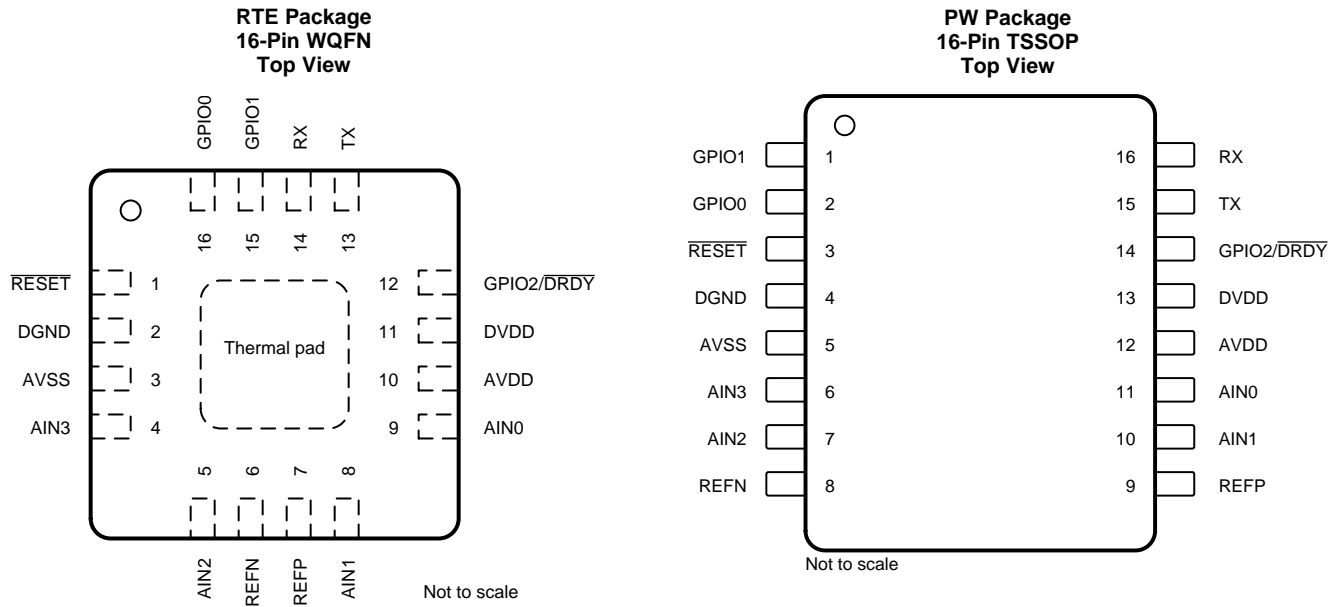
RTE Package
16-Pin WQFN
Top View

GPIO0 GPIO1 RX TX

16 15 14 13

$\overline{\text{RESET}}$ 1
DGND 2
AVSS 3
AIN3 4

Thermal pad

12 GPIO2/$\overline{\text{DRDY}}$
11 DVDD
10 AVDD
9 AIN0

5 6 7 8

AIN2 REFN REFP AIN1

Not to scale

PW Package
16-Pin TSSOP
Top View

GPIO1 1
GPIO0 2
$\overline{\text{RESET}}$ 3
DGND 4
AVSS 5
AIN3 6
AIN2 7
REFN 8

16 RX
15 TX
14 GPIO2/$\overline{\text{DRDY}}$
13 DVDD
12 AVDD
11 AIN0
10 AIN1
9 REFP

Not to scale